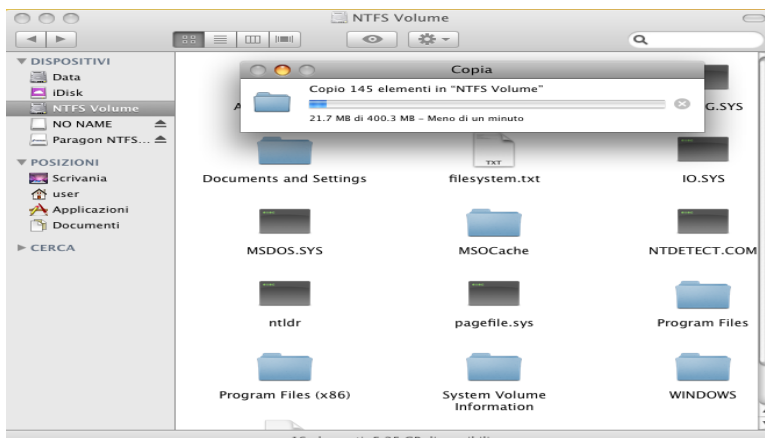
NTFS Volume

▼ DISPOSITIVI
Data
iDisk
NTFS Volume
NO NAME
Paragon NTFS...
▼ POSIZIONI
Scrivania
user
Applicazioni
Documenti
► CERCA

Copia
Copio 145 elementi in "NTFS Volume"
21.7 MB di 400.3 MB – Meno di un minuto

A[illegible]
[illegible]G.SYS
TXT
Documents and Settings
filesystem.txt
IO.SYS
MSDOS.SYS
MSOCache
NTDETECT.COM
ntldr
pagefile.sys
Program Files
Program Files (x86)
System Volume Information
WINDOWS
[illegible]